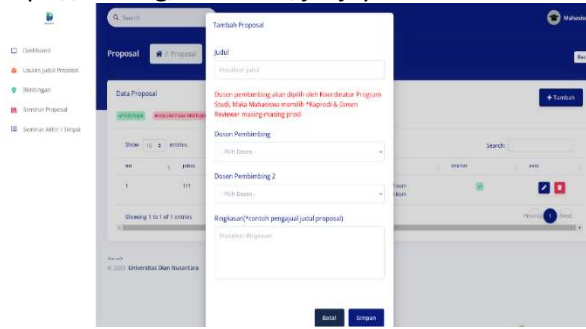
Q Search

Mahasiswa

Dashboard

Usulan Judul Proposal

Bimbingan

Seminar Proposal

Seminar Akhir / Sidang

Proposal

Proposal

Data Proposal

+ Tambah

Show 10 entries

Search:

NO

JUDUL

STATUS

AKSI

1

111

Showing 1 to 1 of 1 entries

Previous 1 Next

© 2023 Universitas Dian Nusantara

Tambah Proposal

Judul

Masukkan Judul

Dosen pembimbing akan dipilih oleh Koordinator Program Studi, Maka Mahasiswa memilih *Kaprodi & Dosen Reviewer masing-masing prodi

Dosen Pembimbing

- Pilih Dosen -

Dosen Pembimbing 2

- Pilih Dosen -

Ringkasan(*contoh pengajuan judul proposal)

Masukkan Ringkasan

Batal

Simpan